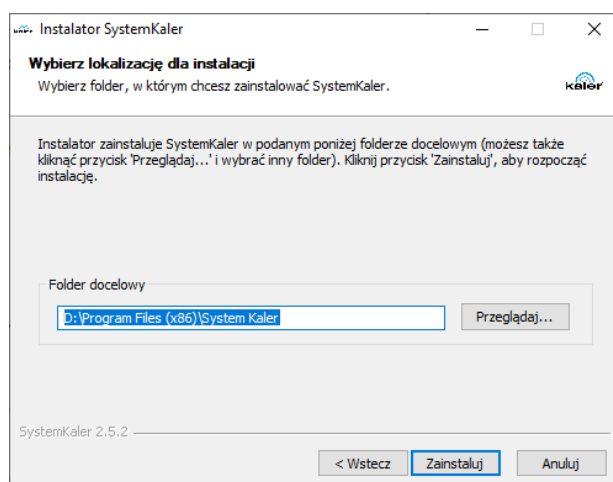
Instalator SystemKaler

Wybierz lokalizację dla instalacji
Wybierz folder, w którym chcesz zainstalować SystemKaler.

kaler

Instalator zainstaluje SystemKaler w podanym poniżej folderze docelowym (możesz także kliknąć przycisk 'Przeglądaj...' i wybrać inny folder). Kliknij przycisk 'Zainstaluj', aby rozpocząć instalację.

Folder docelowy
D:\Program Files (x86)\System Kaler
Przeglądaj...

SystemKaler 2.5.2

< Wstecz
Zainstaluj
Anuluj